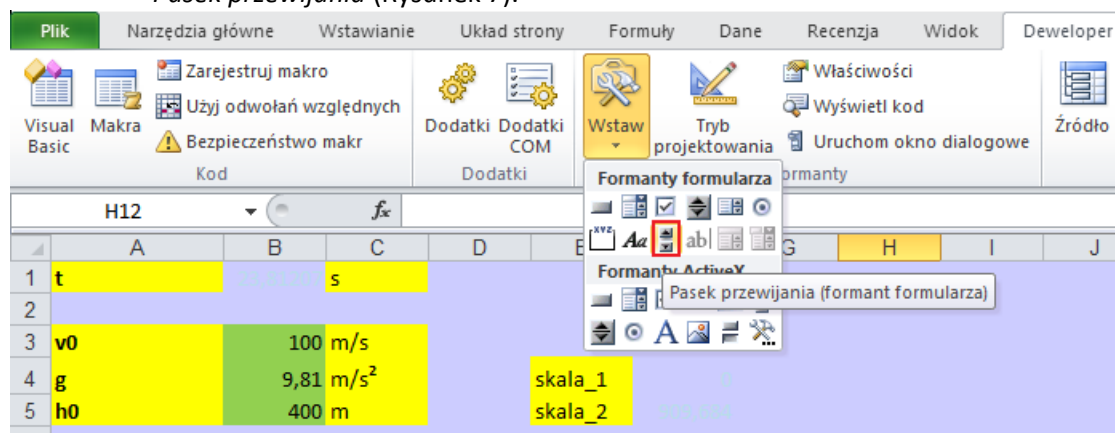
Pasek przewijania (Rysunek 7).

Plik | Narzędzia główne | Wstawianie | Układ strony | Formuły | Dane | Recenzja | Widok | Deweloper

Visual Basic | Makra | Zarejestruj makro | Użyj odwołań względnych | Bezpieczeństwo makr
Kod
Dodatki | Dodatki COM
Dodatki
Wstaw | Tryb projektowania | Właściwości | Wyświetl kod | Uruchom okno dialogowe
Formanty
Źródło

Formanty formularza
Formanty ActiveX
Pasek przewijania (formant formularza)

H12 | $f_x$

| | A | B | C | D | E | G | H | I | J |
|---|---|---|---|---|---|---|---|---|---|
| 1 | t | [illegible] | s | | | | | | |
| 2 | | | | | | | | | |
| 3 | v0 | 100 | m/s | | | | | | |
| 4 | g | 9,81 | m/s$^2$ | | skala_1 | | | | |
| 5 | h0 | 400 | m | | skala_2 | | | | |